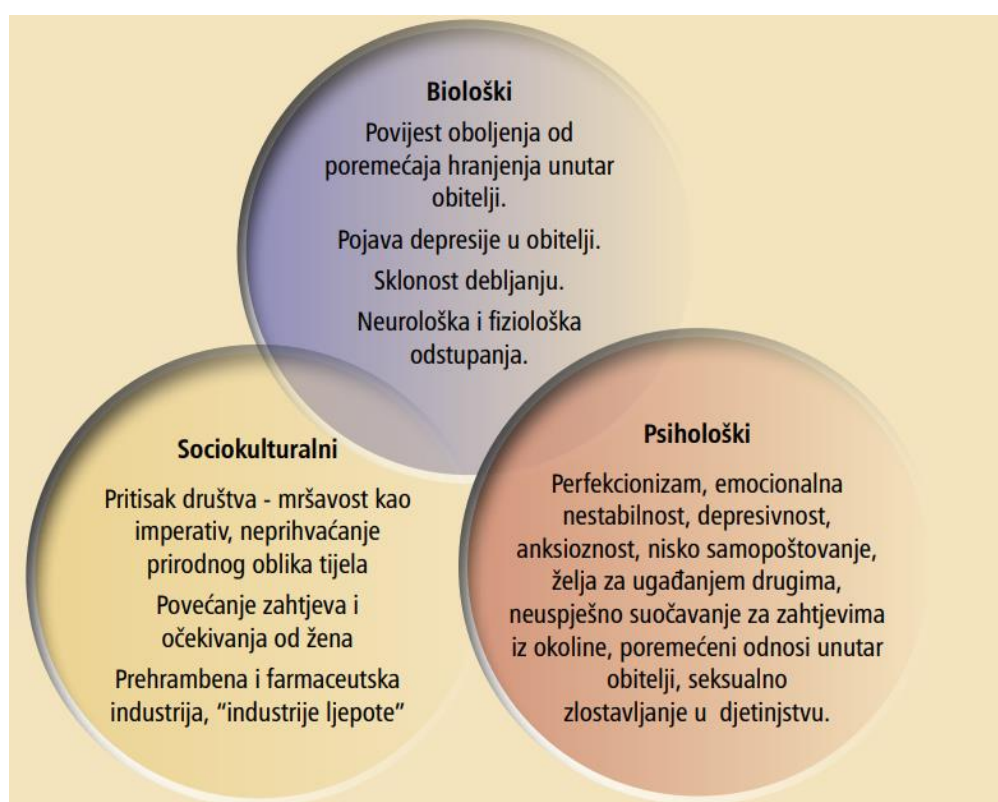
Biološki

Povijest oboljenja od poremećaja hranjenja unutar obitelji.

Pojava depresije u obitelji.

Sklonost debljanju.

Neurološka i fiziološka odstupanja.

Sociokulturalni

Pritisak društva - mršavost kao imperativ, neprihvaćanje prirodnog oblika tijela

Povećanje zahtjeva i očekivanja od žena

Prehrambena i farmaceutska industrija, "industrije ljepote"

Psihološki

Perfekcionizam, emocionalna nestabilnost, depresivnost, anksioznost, nisko samopoštovanje, želja za ugađanjem drugima, neuspješno suočavanje za zahtjevima iz okoline, poremećeni odnosi unutar obitelji, seksualno zlostavljanje u djetinjstvu.